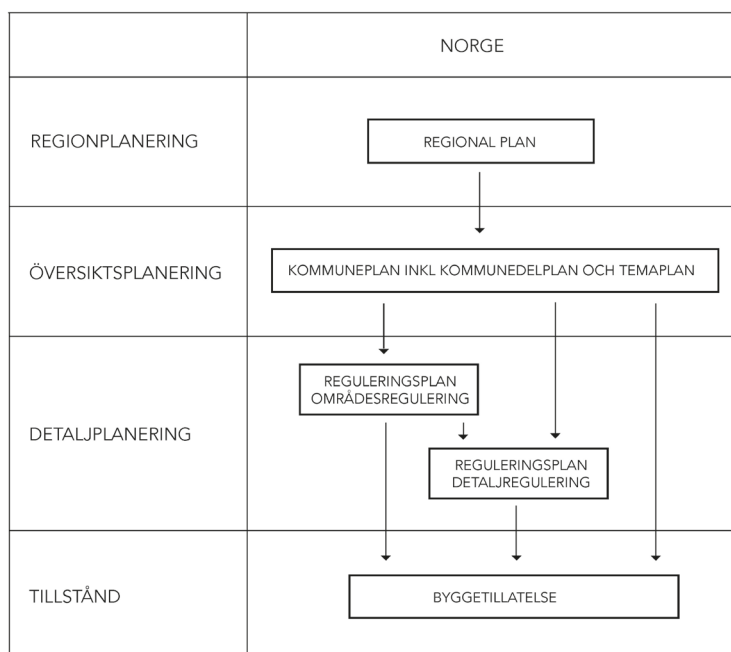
| | NORGE |
|---|---|
| REGIONPLANERING | REGIONAL PLAN |
| ÖVERSIKTSPLANERING | KOMMUNEPLAN INKL KOMMUNEDELPLAN OCH TEMAPLAN |
| DETALJPLANERING | REGULERINGSPLAN OMRÅDESREGULERING<br>REGULERINGSPLAN DETALJREGULERING |
| TILLSTÅND | BYGGETILLATELSE |